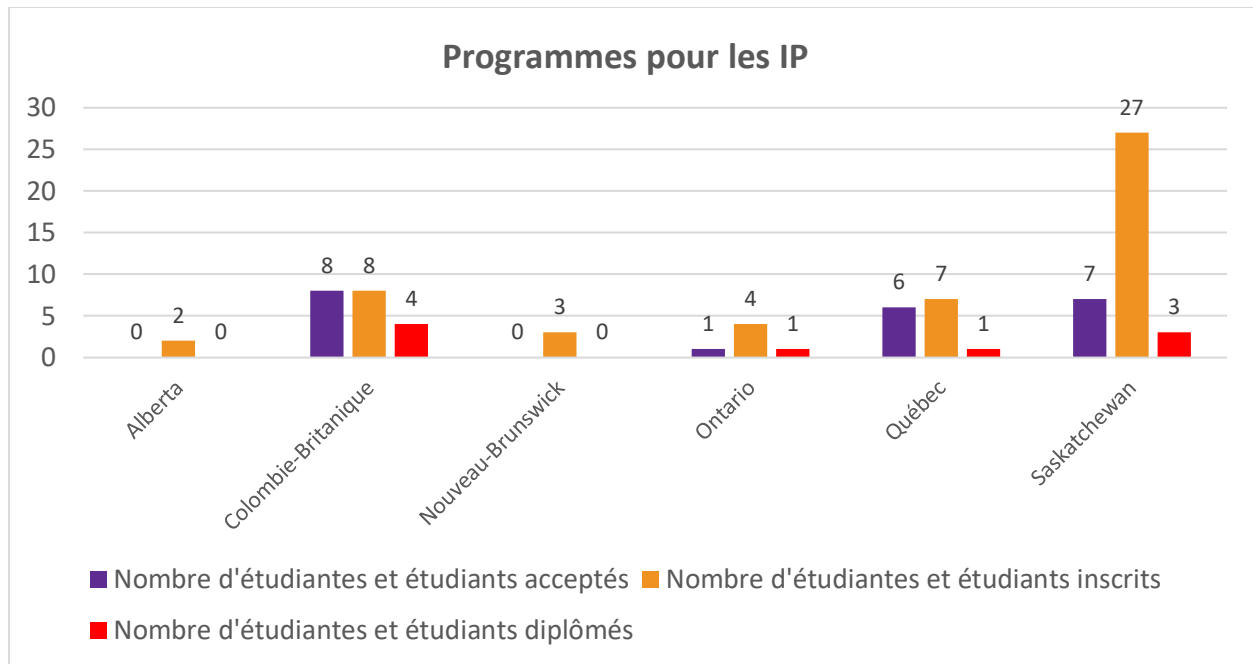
Programmes pour les IP

30
25
20
15
10
5
0

0 2 0
8 8 4
0 3 0
1 4 1
6 7 1
7 27 3

Alberta
Colombie-Britanique
Nouveau-Brunswick
Ontario
Québec
Saskatchewan

Nombre d'étudiantes et étudiants acceptés
Nombre d'étudiantes et étudiants inscrits
Nombre d'étudiantes et étudiants diplômés